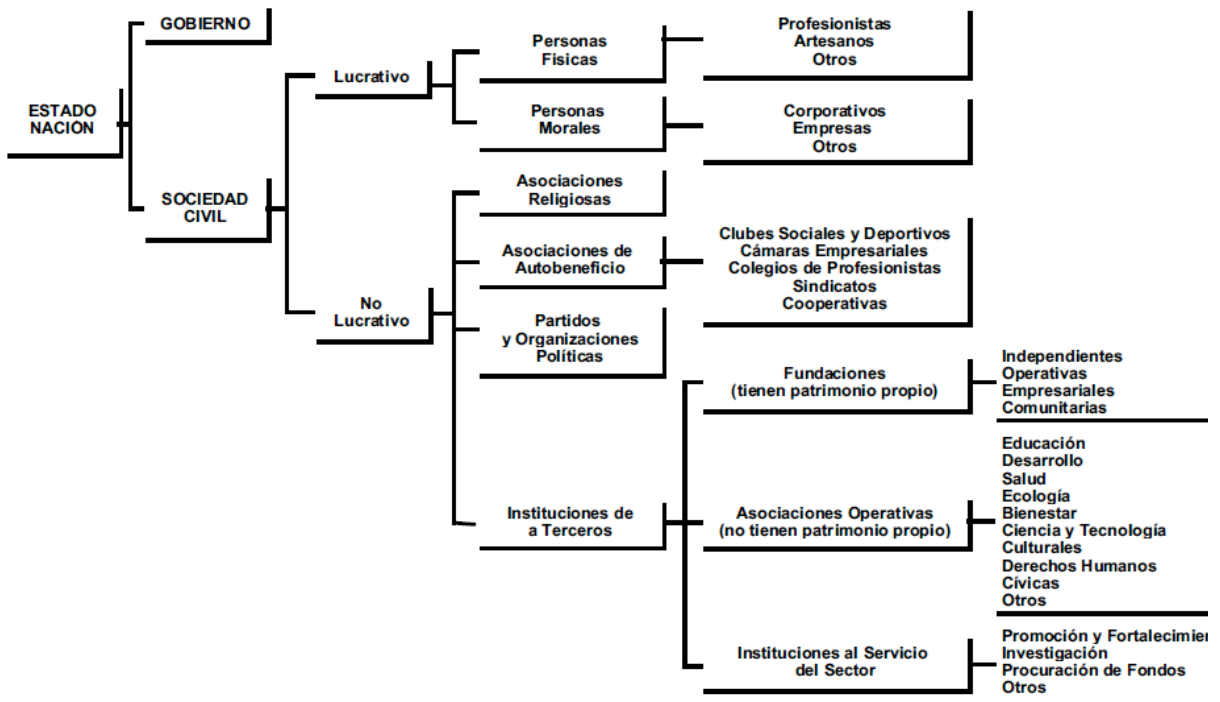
ESTADO NACION

GOBIERNO

SOCIEDAD CIVIL

Lucrativo

Personas Fisicas

Profesionistas
Artesanos
Otros

Personas Morales

Corporativos
Empresas
Otros

No Lucrativo

Asociaciones Religiosas

Asociaciones de Autobeneficio

Clubes Sociales y Deportivos
Cámaras Empresariales
Colegios de Profesionistas
Sindicatos
Cooperativas

Partidos y Organizaciones Políticas

Instituciones de a Terceros

Fundaciones (tienen patrimonio propio)

Independientes
Operativas
Empresariales
Comunitarias

Asociaciones Operativas (no tienen patrimonio propio)

Educación
Desarrollo
Salud
Ecología
Bienestar
Ciencia y Tecnología
Culturales
Derechos Humanos
Cívicas
Otros

Instituciones al Servicio del Sector

Promoción y Fortalecimien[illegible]
Investigación
Procuración de Fondos
Otros